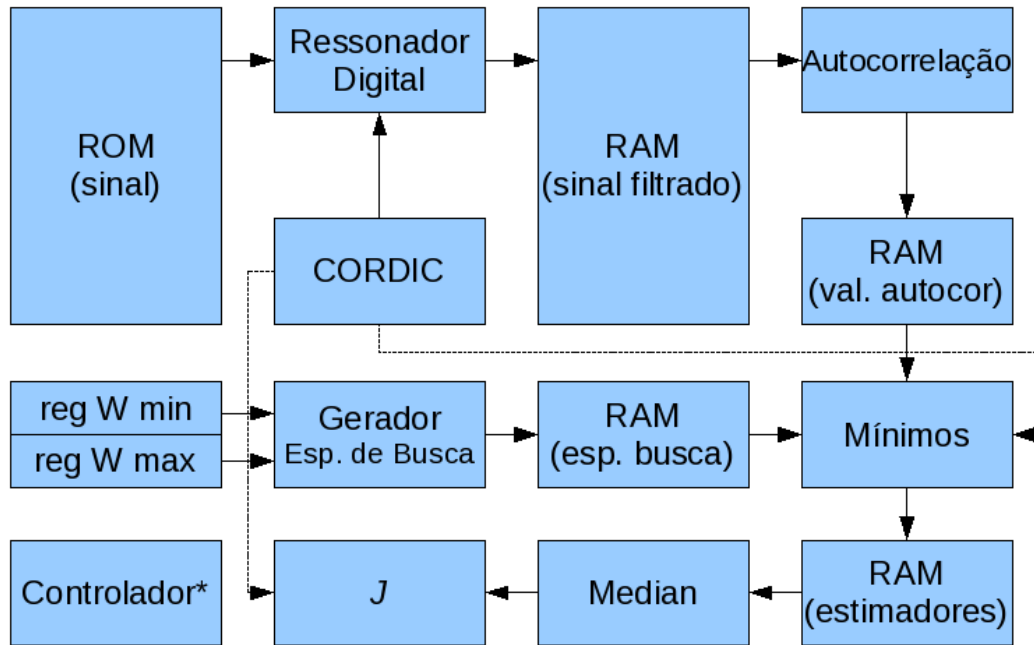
ROM
(sinal)

Ressonador
Digital

RAM
(sinal filtrado)

Autocorrelação

RAM
(val. autocor)

CORDIC

reg W min

reg W max

Gerador
Esp. de Busca

RAM
(esp. busca)

Mínimos

Controlador*

$J$

Median

RAM
(estimadores)